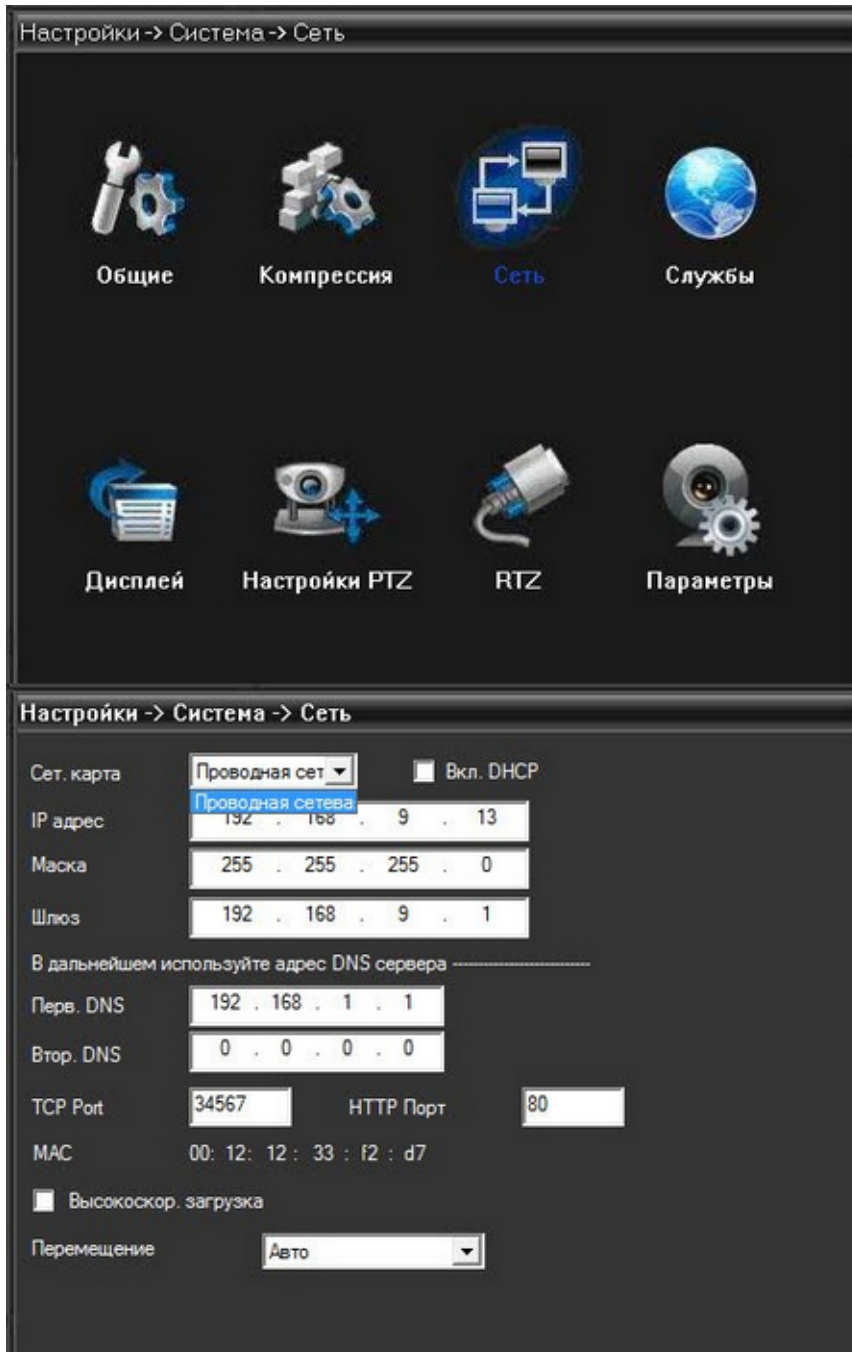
Настройки -> Система -> Сеть

Общие
Компрессия
Сеть
Службы

Дисплей
Настройки PTZ
RTZ
Параметры

Настройки -> Система -> Сеть

Сет. карта
Проводная сет
Вкл. DHCP
Проводная сетева
IP адрес
192 . 168 . 9 . 13
Маска
255 . 255 . 255 . 0
Шлюз
192 . 168 . 9 . 1
В дальнейшем используйте адрес DNS сервера
Перв. DNS
192 . 168 . 1 . 1
Втор. DNS
0 . 0 . 0 . 0
TCP Port
34567
HTTP Порт
80
MAC
00: 12: 12 : 33 : f2 : d7
Высокоскор. загрузка
Перемещение
Авто